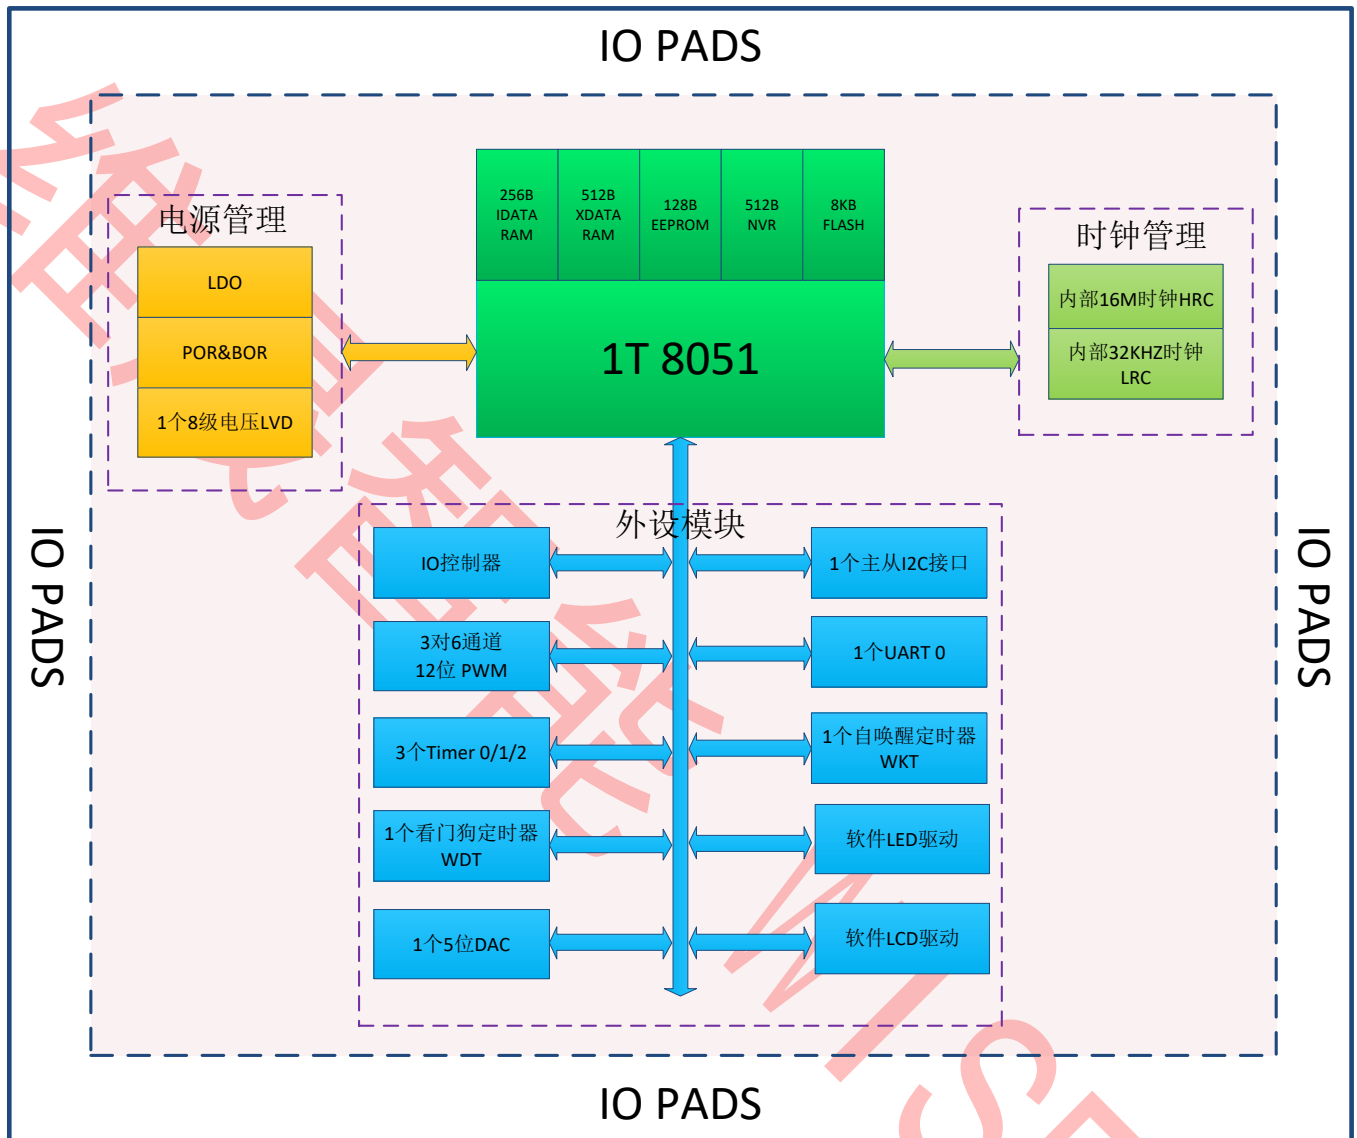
IO PADS

IO PADS

IO PADS

IO PADS

电源管理

LDO

POR&BOR

1个8级电压LVD

256B IDATA RAM

512B XDATA RAM

128B EEPROM

512B NVR

8KB FLASH

1T 8051

时钟管理

内部16M时钟HRC

内部32KHZ时钟 LRC

外设模块

IO控制器

3对6通道 12位 PWM

3个Timer 0/1/2

1个看门狗定时器 WDT

1个5位DAC

1个主从I2C接口

1个UART 0

1个自唤醒定时器 WKT

软件LED驱动

软件LCD驱动